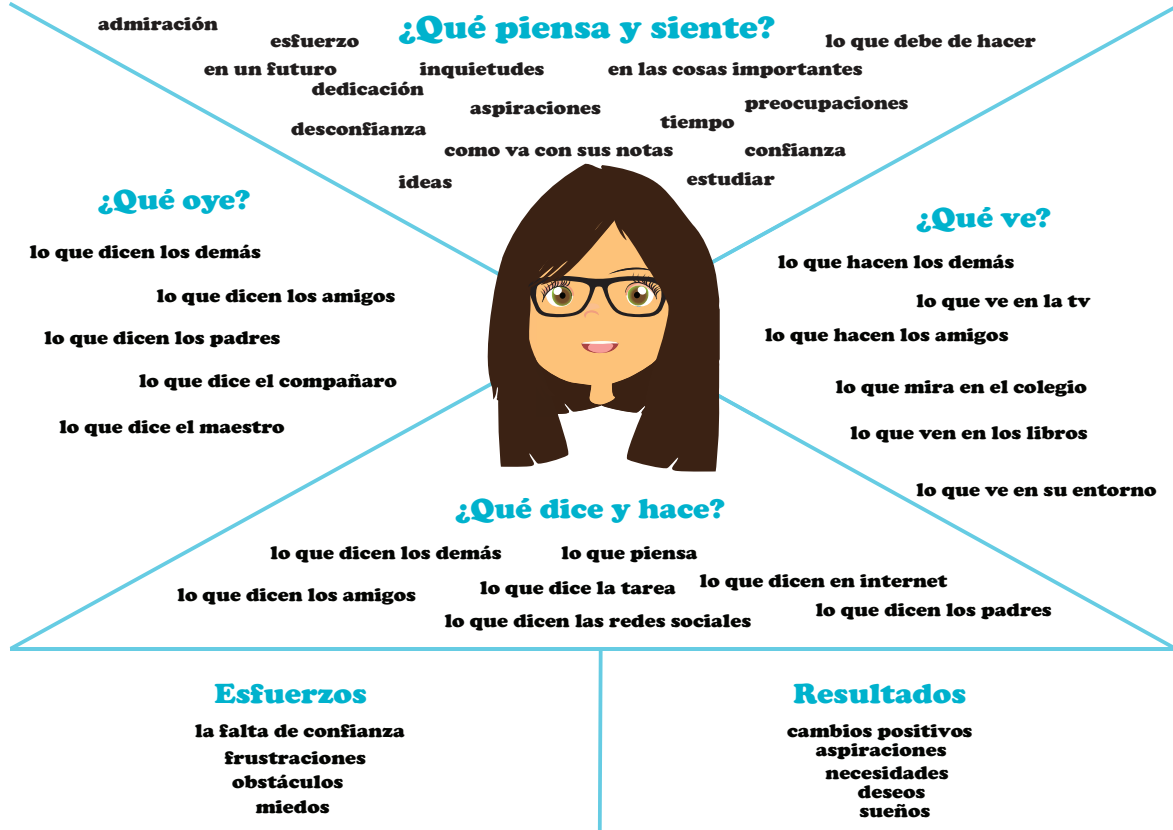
admiración

esfuerzo

¿Qué piensa y siente?

lo que debe de hacer

en un futuro

inquietudes

en las cosas importantes

dedicación

aspiraciones

preocupaciones

desconfianza

tiempo

como va con sus notas

confianza

ideas

estudiar

¿Qué oye?

lo que dicen los demás

lo que dicen los amigos

lo que dicen los padres

lo que dice el compañaro

lo que dice el maestro

¿Qué ve?

lo que hacen los demás

lo que ve en la tv

lo que hacen los amigos

lo que mira en el colegio

lo que ven en los libros

lo que ve en su entorno

¿Qué dice y hace?

lo que dicen los demás

lo que piensa

lo que dicen los amigos

lo que dice la tarea

lo que dicen en internet

lo que dicen los padres

lo que dicen las redes sociales

Esfuerzos

la falta de confianza
frustraciones
obstáculos
miedos

Resultados

cambios positivos
aspiraciones
necesidades
deseos
sueños